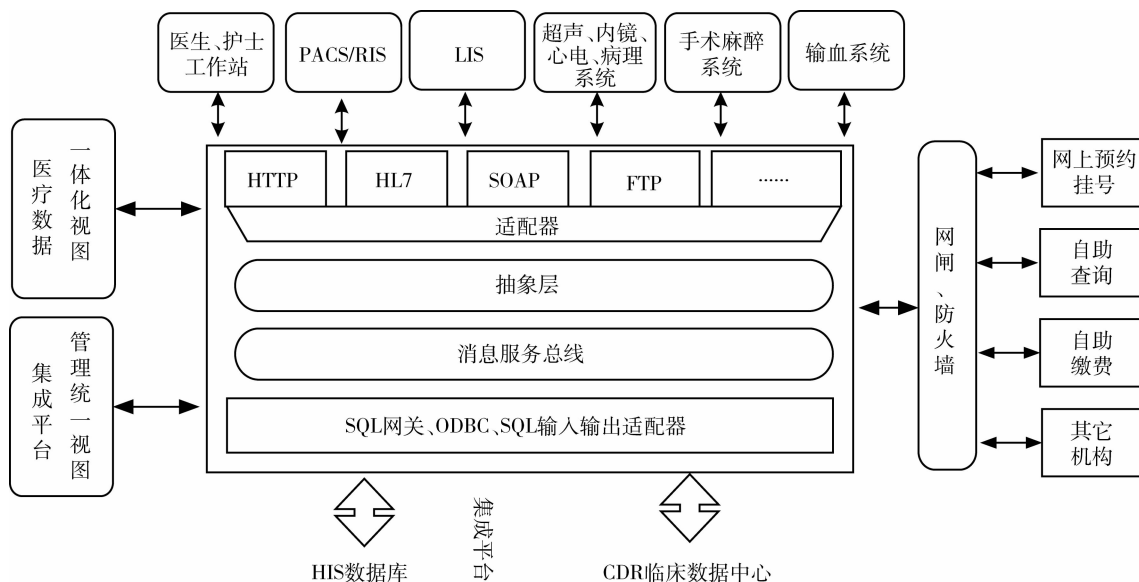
医生、护士工作站

PACS/RIS

LIS

超声、内镜、心电、病理系统

手术麻醉系统

输血系统

医疗数据一体化视图

集成平台管理统一视图

HTTP

HL7

SOAP

FTP

……

适配器

抽象层

消息服务总线

SQL网关、ODBC、SQL输入输出适配器

网闸、防火墙

网上预约挂号

自助查询

自助缴费

其它机构

HIS数据库

集成平台

CDR临床数据中心